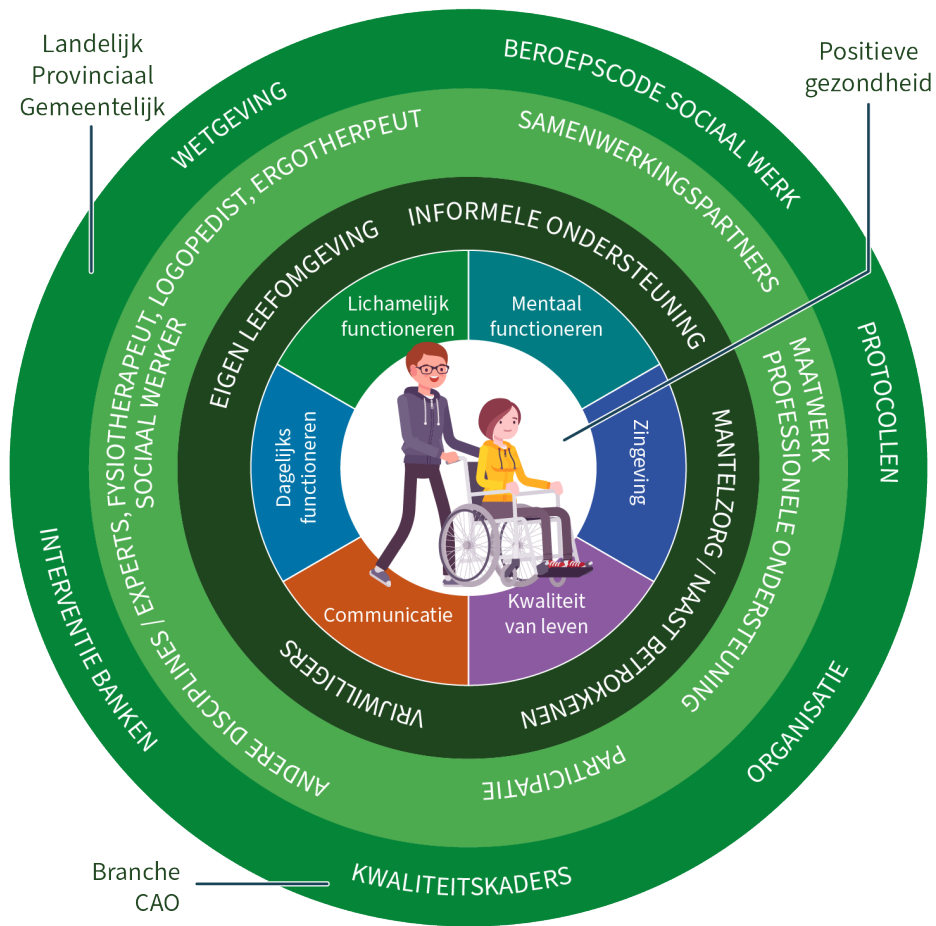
Landelijk
Provinciaal
Gemeentelijk

Positieve
gezondheid

WETGEVING

BEROEPSCODE SOCIAAL WERK

PROTOCOLLEN

ORGANISATIE

KWALITEITSKADERS

INTERVENTIE BANKEN

ANDERE DISCIPLINES / EXPERTS, FYSIOTHERAPEUT, LOGOPEDIST, ERGOTHERPEUT SOCIAAL WERKER

SAMENWERKINGSPARTNERS

MAATWERK PROFESSIONELE ONDERSTEUNING

PARTICIPATIE

EIGEN LEEFOMGEVING

INFORMELE ONDERSTEUNING

MANTELZORG / NAAST BETROKKENEN

VRIJWILLIGERS

Lichamelijk functioneren

Mentaal functioneren

Zingeving

Kwaliteit van leven

Communicatie

Dagelijks functioneren

Branche
CAO